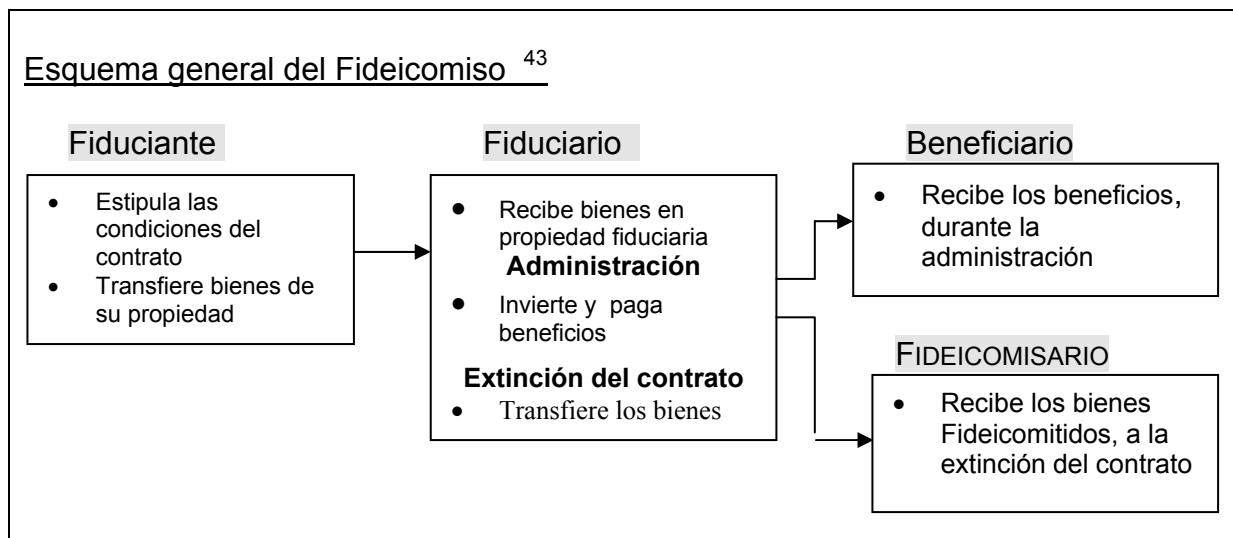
Esquema general del Fideicomiso $^{43}$

Fiduciante

- Estipula las condiciones del contrato
- Transfiere bienes de su propiedad

Fiduciario

- Recibe bienes en propiedad fiduciaria

**Administración**

- Invierte y paga beneficios

**Extinción del contrato**

- Transfiere los bienes

Beneficiario

- Recibe los beneficios, durante la administración

FIDEICOMISARIO

- Recibe los bienes Fideicomitidos, a la extinción del contrato